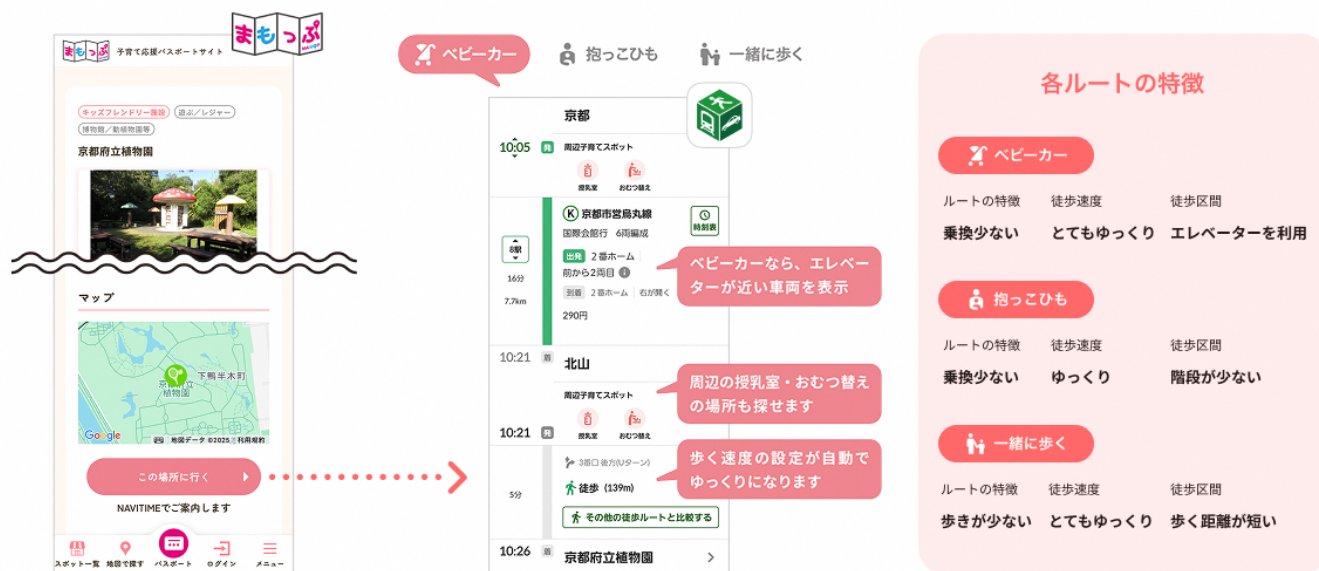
まもっぷ 子育て応援パスポートサイト

まもっぷ

キッズフレンドリー施設 遊ぶ／レジャー 植物園／動植物園等

京都府立植物園

マップ

下鴨半木町

京都府立植物園

Google 地図データ ©2025 利用規約

この場所に行く

NAVITIMEでご案内します

スポット一覧 地図で探す パスポート ログイン メニュー

ベビーカー 抱っこひも 一緒に歩く

京都

10:05 発

周辺子育てスポット

授乳室 おむつ替え

K 京都市営烏丸線

国際会館行 6両編成

時刻表

8駅

16分

7.7km

出発 2番ホーム

前から2両目

到着 2番ホーム 右が開く

290円

ベビーカーなら、エレベーターが近い車両を表示

10:21 着

北山

周辺子育てスポット

授乳室 おむつ替え

周辺の授乳室・おむつ替えの場所も探せます

10:21 発

3番口 後方(Uターン)

5分

徒歩 (139m)

歩く速度の設定が自動でゆっくりになります

その他の徒歩ルートと比較する

10:26 着

京都府立植物園

各ルートの特徴

ベビーカー

| ルートの特徴 | 徒歩速度 | 徒歩区間 |
|---|---|---|
| 乗換少ない | とてもゆっくり | エレベーターを利用 |

抱っこひも

| ルートの特徴 | 徒歩速度 | 徒歩区間 |
|---|---|---|
| 乗換少ない | ゆっくり | 階段が少ない |

一緒に歩く

| ルートの特徴 | 徒歩速度 | 徒歩区間 |
|---|---|---|
| 歩きが少ない | とてもゆっくり | 歩く距離が短い |